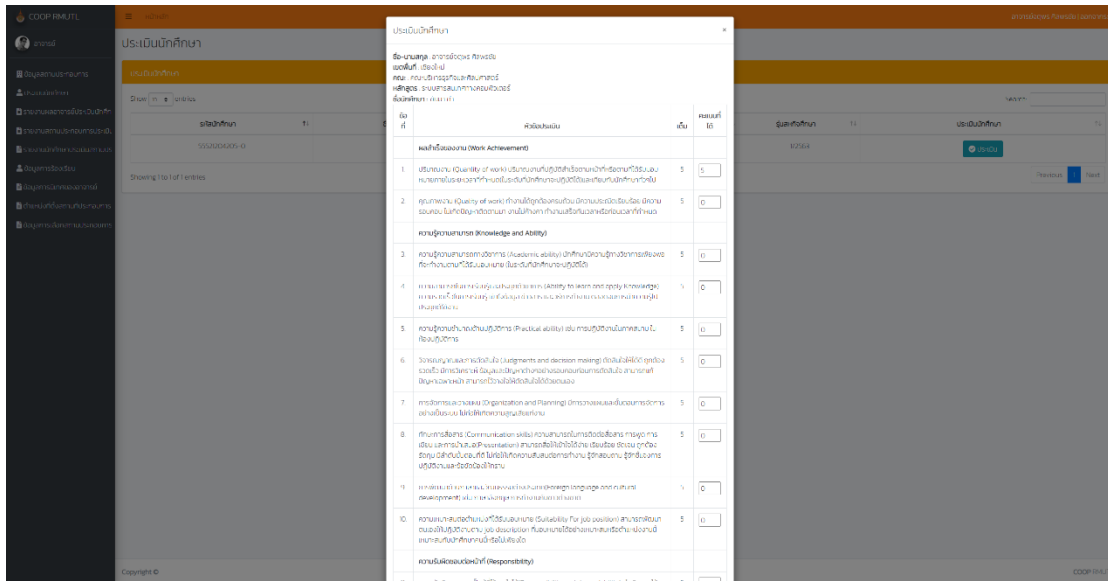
COOP RMUTL

อาจารย์

ข้อมูลสถานประกอบการ

ประเมินนักศึกษา

Show 10 entries

รหัสนักศึกษา

Showing 1 to 1 of 1 entries

Copyright ©

ประเมินนักศึกษา

ชื่อ-นามสกุล : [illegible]
เลขที่นศ. : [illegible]
คณะ : คณะบริหารธุรกิจและศิลปศาสตร์
หลักสูตร : ระบบสารสนเทศทางคอมพิวเตอร์
ชื่อนักศึกษา : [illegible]

| ข้อที่ | หัวข้อประเมิน | เต็ม | คะแนนที่ได้ |
|---|---|---|---|
| | ผลสำเร็จของงาน (Work Achievement) | | |
| 1 | ปริมาณงาน (Quantity of work) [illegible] | 5 | 5 |
| 2 | คุณภาพงาน (Quality of work) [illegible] | 5 | 0 |
| | ความรู้ความสามารถ (Knowledge and Ability) | | |
| 3 | ความรู้ความสามารถทางวิชาการ (Academic ability) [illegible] | 5 | 0 |
| 4 | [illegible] (Ability to learn and apply knowledge) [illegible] | 5 | 0 |
| 5 | ความรู้ความชำนาญด้านปฏิบัติการ (Practical ability) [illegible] | 5 | 0 |
| 6 | วิจารณญาณและการตัดสินใจ (Judgments and decision making) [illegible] | 5 | 0 |
| 7 | การจัดการและวางแผน (Organization and Planning) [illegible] | 5 | 0 |
| 8 | ทักษะการสื่อสาร (Communication skills) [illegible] | 5 | 0 |
| 9 | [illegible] (Foreign language and cultural development) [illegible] | 5 | 0 |
| 10 | ความเหมาะสมต่อตำแหน่งที่ได้รับมอบหมาย (Suitability for job position) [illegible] | 5 | 0 |
| | ความรับผิดชอบต่อหน้าที่ (Responsibility) | | |

×

ระดับคะแนน

ประเมินนักศึกษา

ประเมิน

Previous 1 Next

Search: